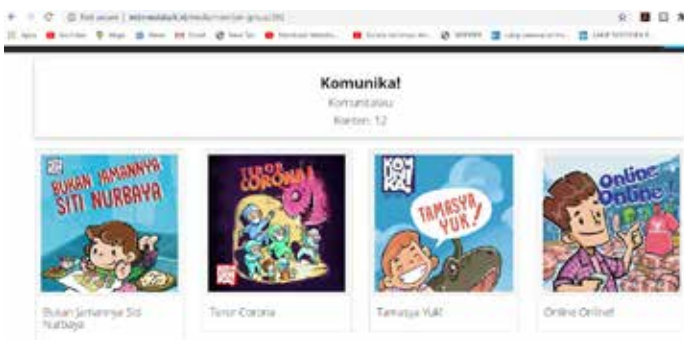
Not secure | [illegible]

Apps YouTube Maps News Gmail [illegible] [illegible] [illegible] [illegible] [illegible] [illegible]

Komunika!

Komunitaku

Konten: 12

BUKAN JAMANNYA SITI NURBAYA

TEROR CORONA

KOMUNIKA!

TAMASYA YUK!

Online Online

Bukan Jamannya Siti Nurbaya

Teror Corona

Tamasya Yuk!

Online Online!